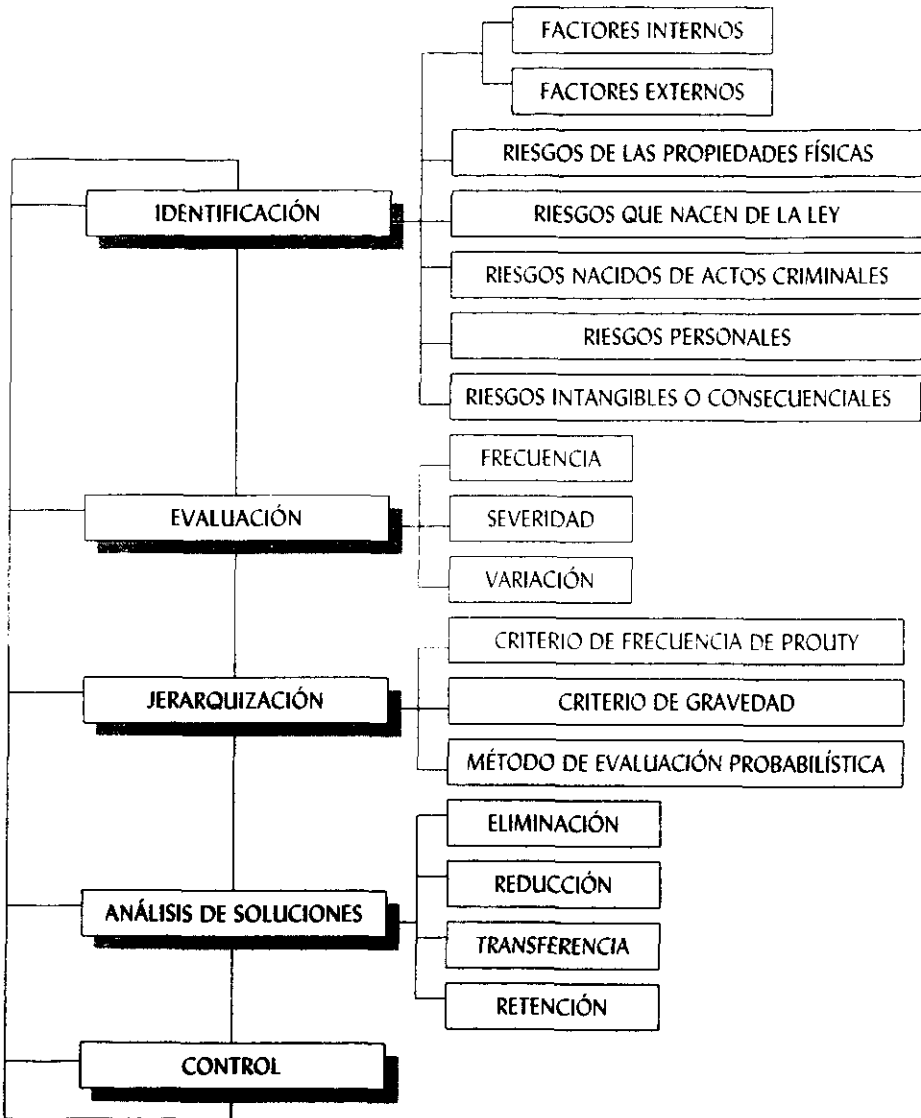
FACTORES INTERNOS

FACTORES EXTERNOS

RIESGOS DE LAS PROPIEDADES FÍSICAS

IDENTIFICACIÓN

RIESGOS QUE NACEN DE LA LEY

RIESGOS NACIDOS DE ACTOS CRIMINALES

RIESGOS PERSONALES

RIESGOS INTANGIBLES O CONSECUENCIALES

FRECUENCIA

EVALUACIÓN

SEVERIDAD

VARIACIÓN

CRITERIO DE FRECUENCIA DE PROUTY

JERARQUIZACIÓN

CRITERIO DE GRAVEDAD

MÉTODO DE EVALUACIÓN PROBABILÍSTICA

ELIMINACIÓN

REDUCCIÓN

ANÁLISIS DE SOLUCIONES

TRANSFERENCIA

RETENCIÓN

CONTROL